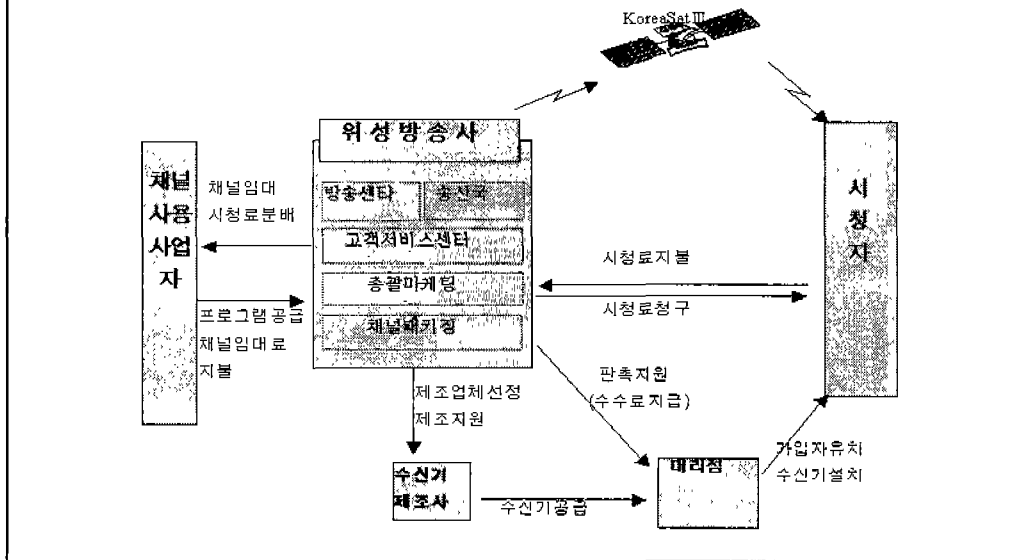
KoreaSat Ⅲ

위성방송사

방송센타
송신국
고객서비스센타
총괄마케팅
채널패키징

채널사용사업자

채널임대
시청료분배

프로그램공급
채널임대료
지불

시청자

시청료지불
시청료청구

판촉지원
(수수료지급)

제조업체선정
제조지원

수신기제조사

수신기공급

대리점

가입자유치
수신기설치